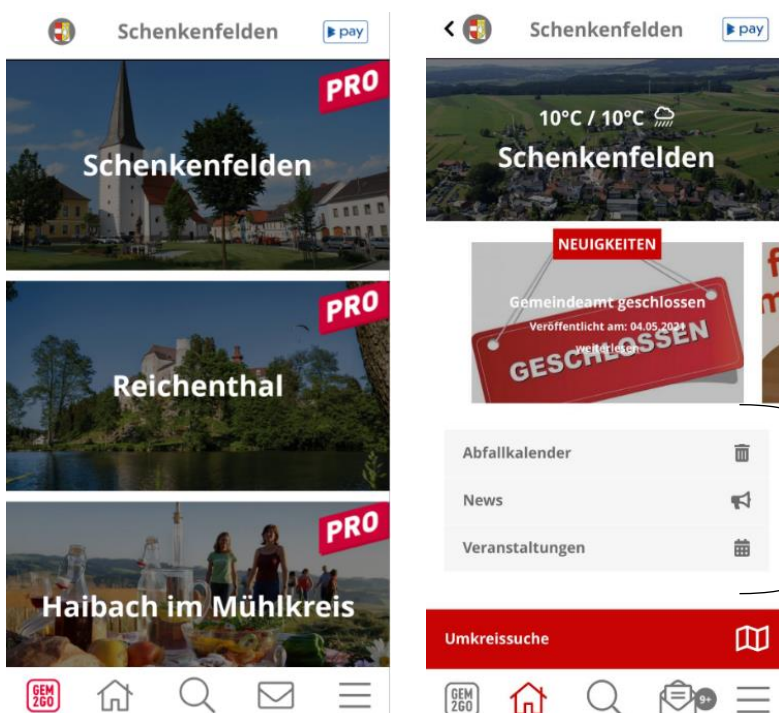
Schenkenfelden pay

PRO

Schenkenfelden

PRO

Reichenthal

PRO

Haibach im Mühlkreis

GEM 2GO

Schenkenfelden pay

10°C / 10°C

Schenkenfelden

NEUIGKEITEN

Gemeindeamt geschlossen

Veröffentlicht am: 04.05.2021

weiterlesen

GESCHLOSSEN

Abfallkalender

News

Veranstaltungen

Umkreissuche

GEM 2GO

9+